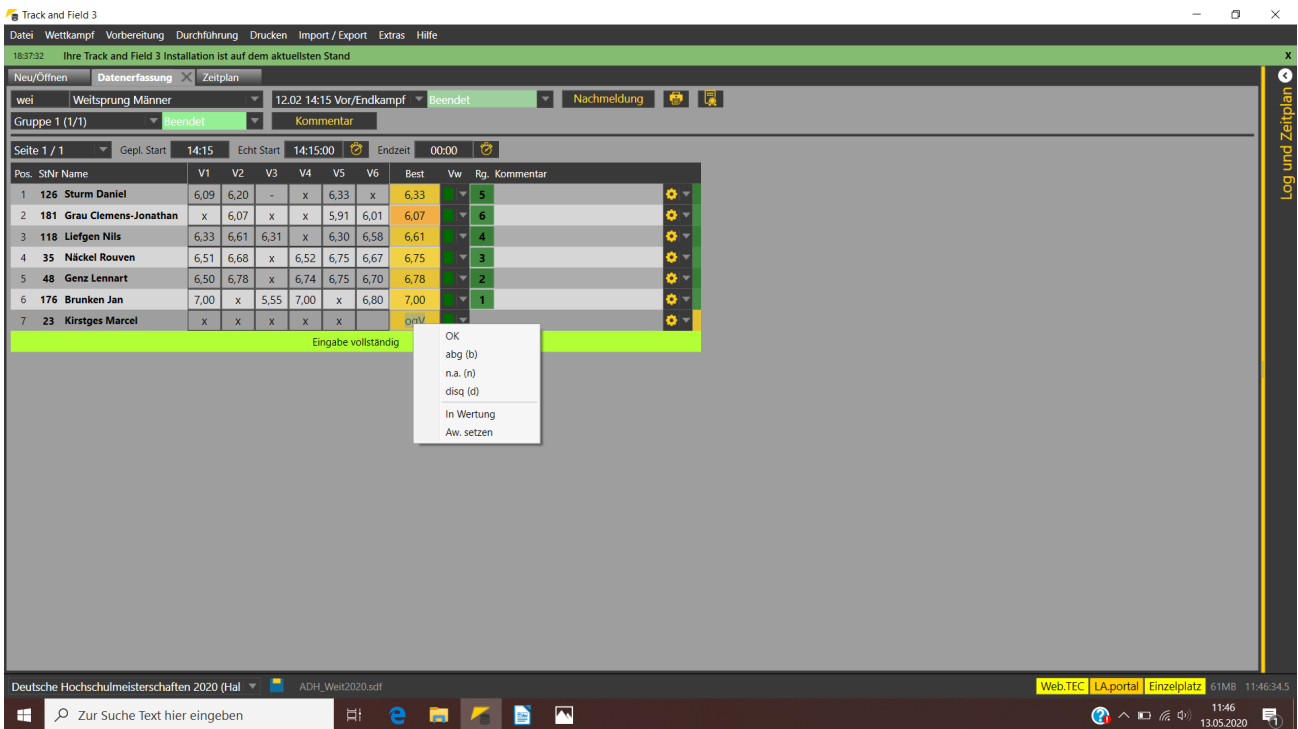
Track and Field 3

Datei Wettkampf Vorbereitung Durchführung Drucken Import / Export Extras Hilfe

18:37:32 Ihre Track and Field 3 Installation ist auf dem aktuellsten Stand

Neu/Öffnen Datenerfassung Zeitplan

wei Weitsprung Männer 12.02 14:15 Vor/Endkampf Beendet Nachmeldung

Gruppe 1 (1/1) Beendet Kommentar

Seite 1 / 1 Gepl. Start 14:15 Echt Start 14:15:00 Endzeit 00:00

| Pos. | StNr | Name | V1 | V2 | V3 | V4 | V5 | V6 | Best | Vw | Rg. | Kommentar |
|---|---|---|---|---|---|---|---|---|---|---|---|---|
| 1 | 126 | Sturm Daniel | 6,09 | 6,20 | - | x | 6,33 | x | 6,33 | | 5 | |
| 2 | 181 | Grau Clemens-Jonathan | x | 6,07 | x | x | 5,91 | 6,01 | 6,07 | | 6 | |
| 3 | 118 | Liefgen Nils | 6,33 | 6,61 | 6,31 | x | 6,30 | 6,58 | 6,61 | | 4 | |
| 4 | 35 | Näckel Rouven | 6,51 | 6,68 | x | 6,52 | 6,75 | 6,67 | 6,75 | | 3 | |
| 5 | 48 | Genz Lennart | 6,50 | 6,78 | x | 6,74 | 6,75 | 6,70 | 6,78 | | 2 | |
| 6 | 176 | Brunken Jan | 7,00 | x | 5,55 | 7,00 | x | 6,80 | 7,00 | | 1 | |
| 7 | 23 | Kirstges Marcel | x | x | x | x | x | | ogV | | | |

Eingabe vollständig

OK
abg (b)
n.a. (n)
disq (d)
In Wertung
Aw. setzen

Log und Zeitplan

Deutsche Hochschulmeisterschaften 2020 (Hal ADH_Weit2020.sdf Web.TEC LA.portal Einzelplatz 61MB 11:46:34.5

Zur Suche Text hier eingeben 11:46 13.05.2020